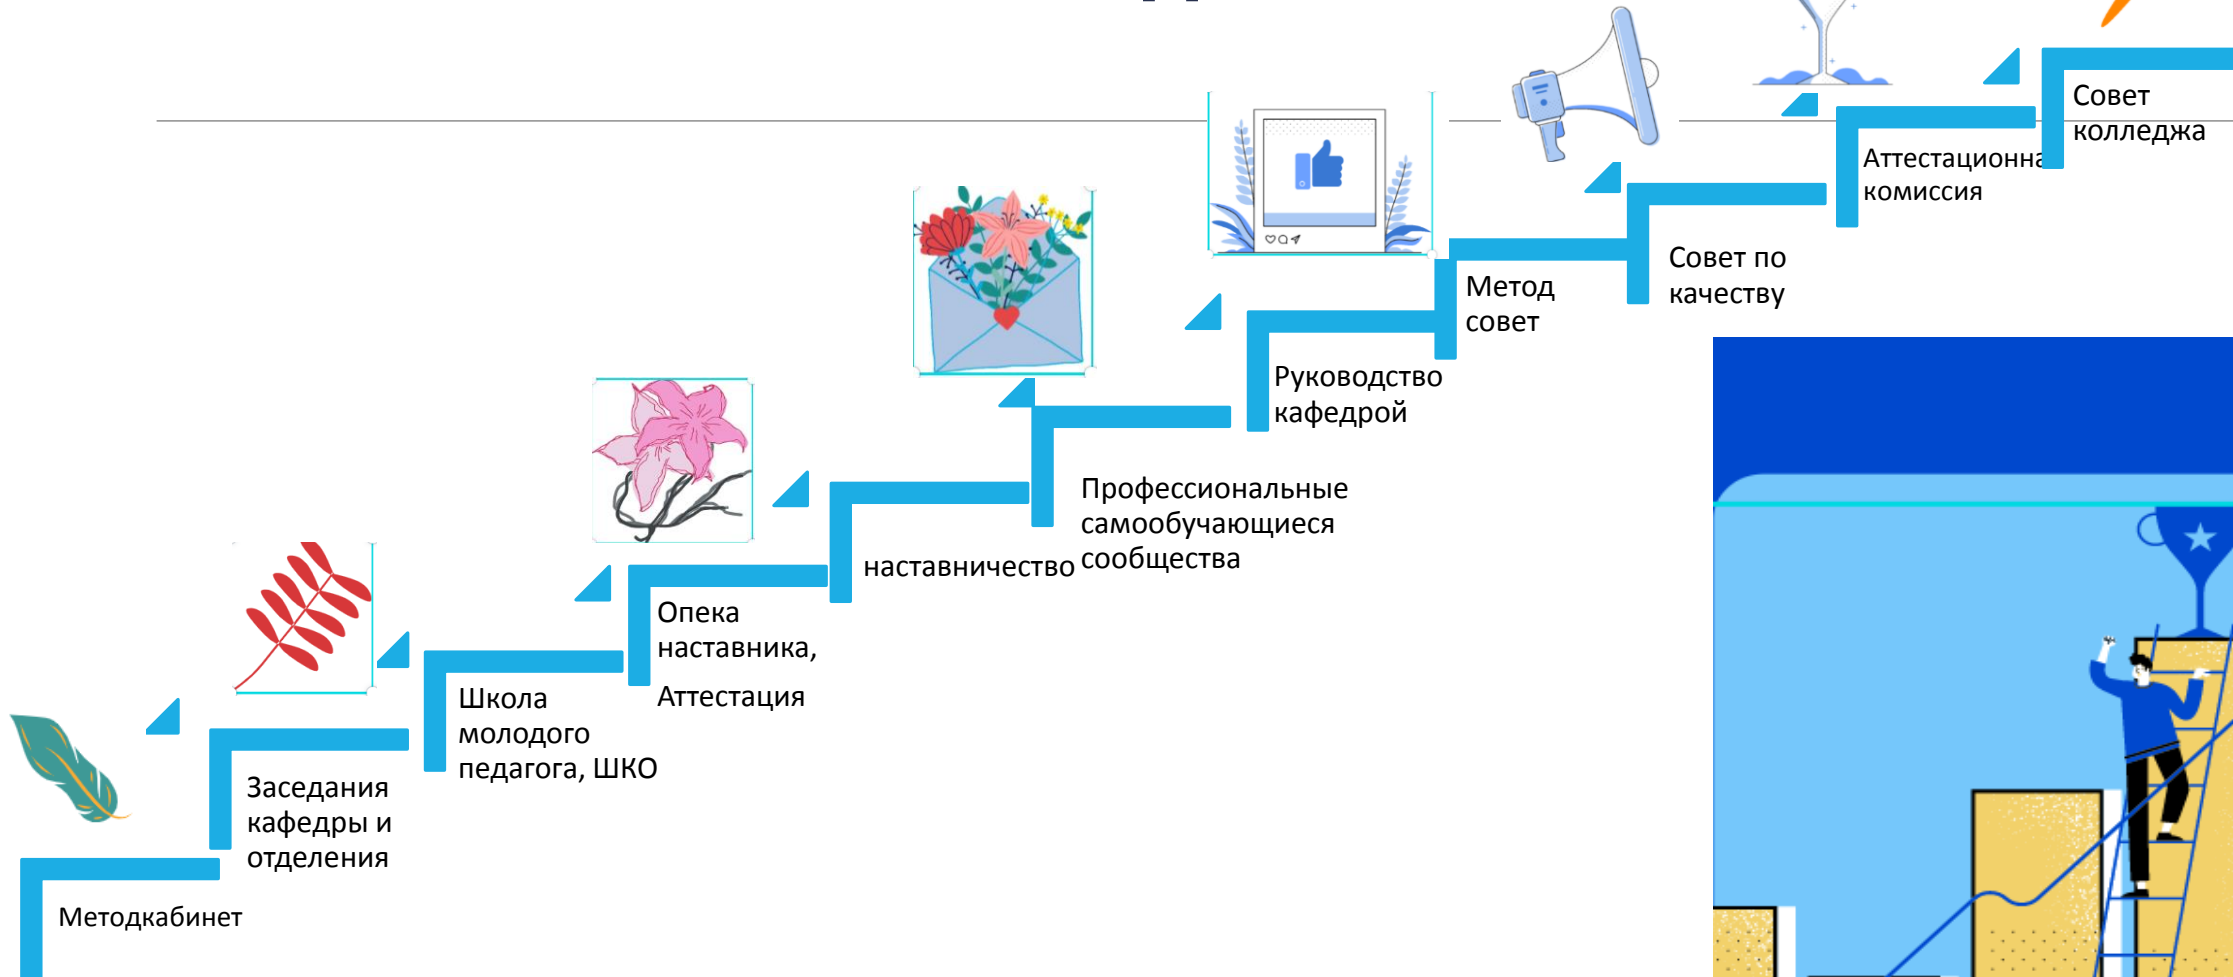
Методкабинет

Заседания кафедры и отделения

Школа молодого педагога, ШКО

Опека наставника,

Аттестация

наставничество

Профессиональные самообучающиеся сообщества

Руководство кафедрой

Метод совет

Совет по качеству

Аттестационна комиссия

Совет колледжа